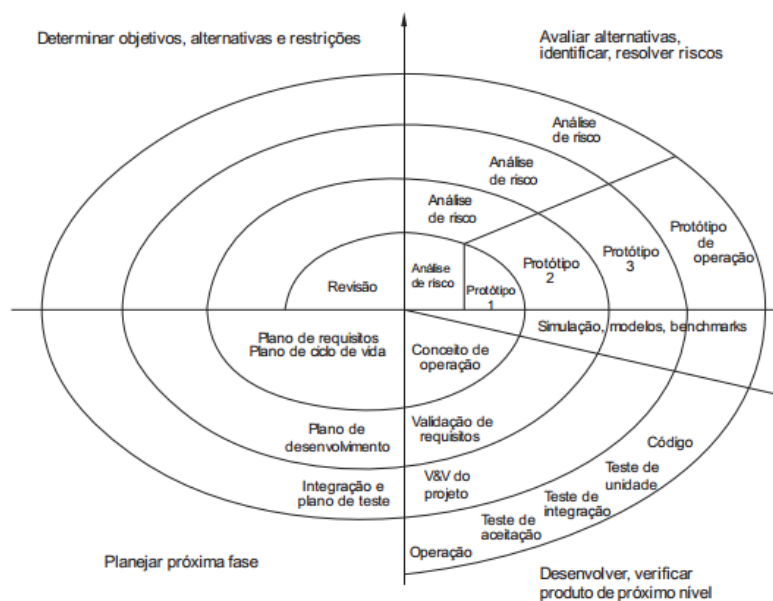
Determinar objetivos, alternativas e restrições

Avaliar alternativas, identificar, resolver riscos

Análise de risco

Análise de risco

Análise de risco

Análise de risco

Revisão

Protótipo 1

Protótipo 2

Protótipo 3

Protótipo de operação

Simulação, modelos, benchmarks

Plano de requisitos
Plano de ciclo de vida

Conceito de operação

Plano de desenvolvimento

Validação de requisitos

Integração e plano de teste

V&V do projeto

Código

Teste de unidade

Teste de integração

Teste de aceitação

Operação

Planejar próxima fase

Desenvolver, verificar produto de próximo nível